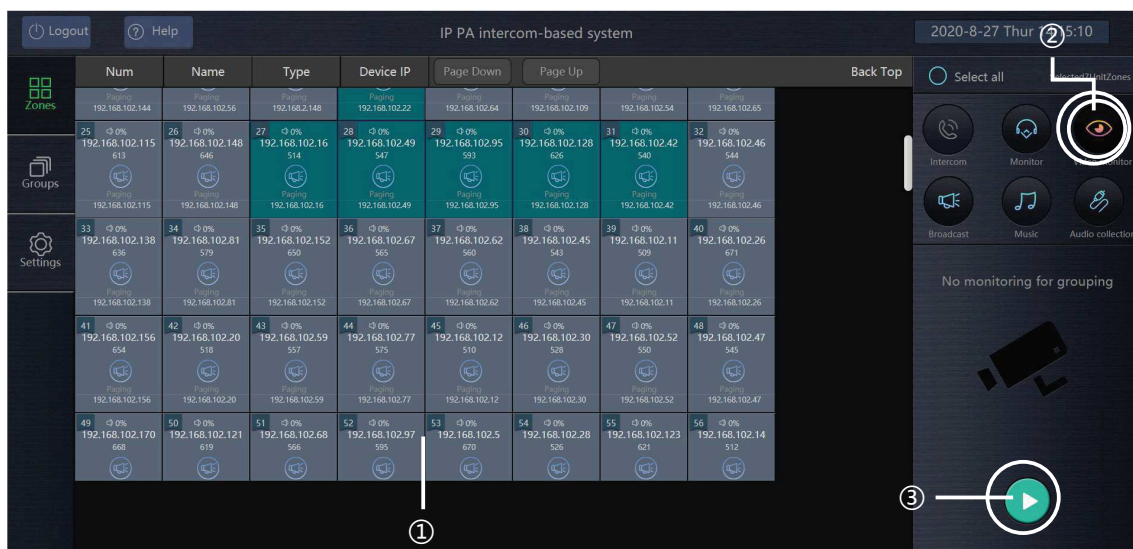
Logout  Help  IP PA intercom-based system  2020-8-27 Thur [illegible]5:10

Zones
Groups
Settings

| Num | Name | Type | Device IP | Page Down | Page Up | Back Top |
|---|---|---|---|---|---|---|

Paging 192.168.102.144 | Paging 192.168.102.56 | Paging 192.168.2.148 | Paging 192.168.102.22 | Paging 192.168.102.64 | Paging 192.168.102.109 | Paging 192.168.102.54 | Paging 192.168.102.65

25 0% 192.168.102.115 613 Paging 192.168.102.115
26 0% 192.168.102.148 646 Paging 192.168.102.148
27 0% 192.168.102.16 514 Paging 192.168.102.16
28 0% 192.168.102.49 547 Paging 192.168.102.49
29 0% 192.168.102.95 593 Paging 192.168.102.95
30 0% 192.168.102.128 626 Paging 192.168.102.128
31 0% 192.168.102.42 540 Paging 192.168.102.42
32 0% 192.168.102.46 544 Paging 192.168.102.46

33 0% 192.168.102.138 636 Paging 192.168.102.138
34 0% 192.168.102.81 579 Paging 192.168.102.81
35 0% 192.168.102.152 650 Paging 192.168.102.152
36 0% 192.168.102.67 565 Paging 192.168.102.67
37 0% 192.168.102.62 560 Paging 192.168.102.62
38 0% 192.168.102.45 543 Paging 192.168.102.45
39 0% 192.168.102.11 509 Paging 192.168.102.11
40 0% 192.168.102.26 671 Paging 192.168.102.26

41 0% 192.168.102.156 654 Paging 192.168.102.156
42 0% 192.168.102.20 518 Paging 192.168.102.20
43 0% 192.168.102.59 557 Paging 192.168.102.59
44 0% 192.168.102.77 575 Paging 192.168.102.77
45 0% 192.168.102.12 510 Paging 192.168.102.12
46 0% 192.168.102.30 528 Paging 192.168.102.30
47 0% 192.168.102.52 550 Paging 192.168.102.52
48 0% 192.168.102.47 545 Paging 192.168.102.47

49 0% 192.168.102.170 668
50 0% 192.168.102.121 619
51 0% 192.168.102.68 566
52 0% 192.168.102.97 595
53 0% 192.168.102.5 670
54 0% 192.168.102.28 526
55 0% 192.168.102.123 621
56 0% 192.168.102.14 512

Select all  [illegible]elected7UnitZones
Intercom  Monitor  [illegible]onitor
Broadcast  Music  Audio collection
No monitoring for grouping

①
②
③